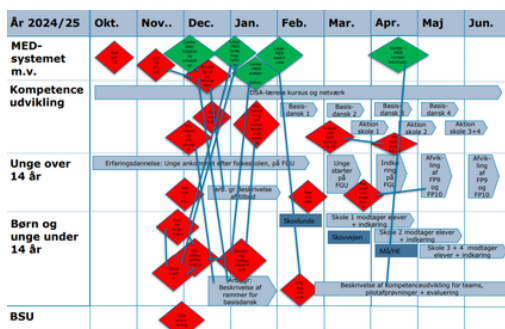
År 2024/25 | Okt. | Nov.. | Dec. | Jan. | Feb. | Mar. | Apr. | Maj | Jun.

MED-systemet m.v.

Kompetence udvikling

DSA-lærere kursus og netværk

Basis-dansk 1

Basis-dansk 2

Basis-dansk 3

Basis-dansk 4

Aktion skole 1

Aktion skole 2

Aktion skole 3+4

Unge over 14 år

Erfaringsdannelse: Unge ankommet efter folkeskolen, på FGU

Unge starter på FGU

Indkøring på FGU

Afvikling af FP9 og FP10

Afvikling af FP9 og FP10

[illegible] beskrivelse af tilbud

Børn og unge under 14 år

Skovfunde

Skole 1 modtager elever + indkøring

Skovvejen

Skole 2 modtager elever + indkøring

M&HE

Skole 3 + 4 modtager elever + indkøring

Beskrivelse af rammer for basisdansk

Beskrivelse af kompetenceudvikling for teams, pilotafprøvninger + evaluering

BSU